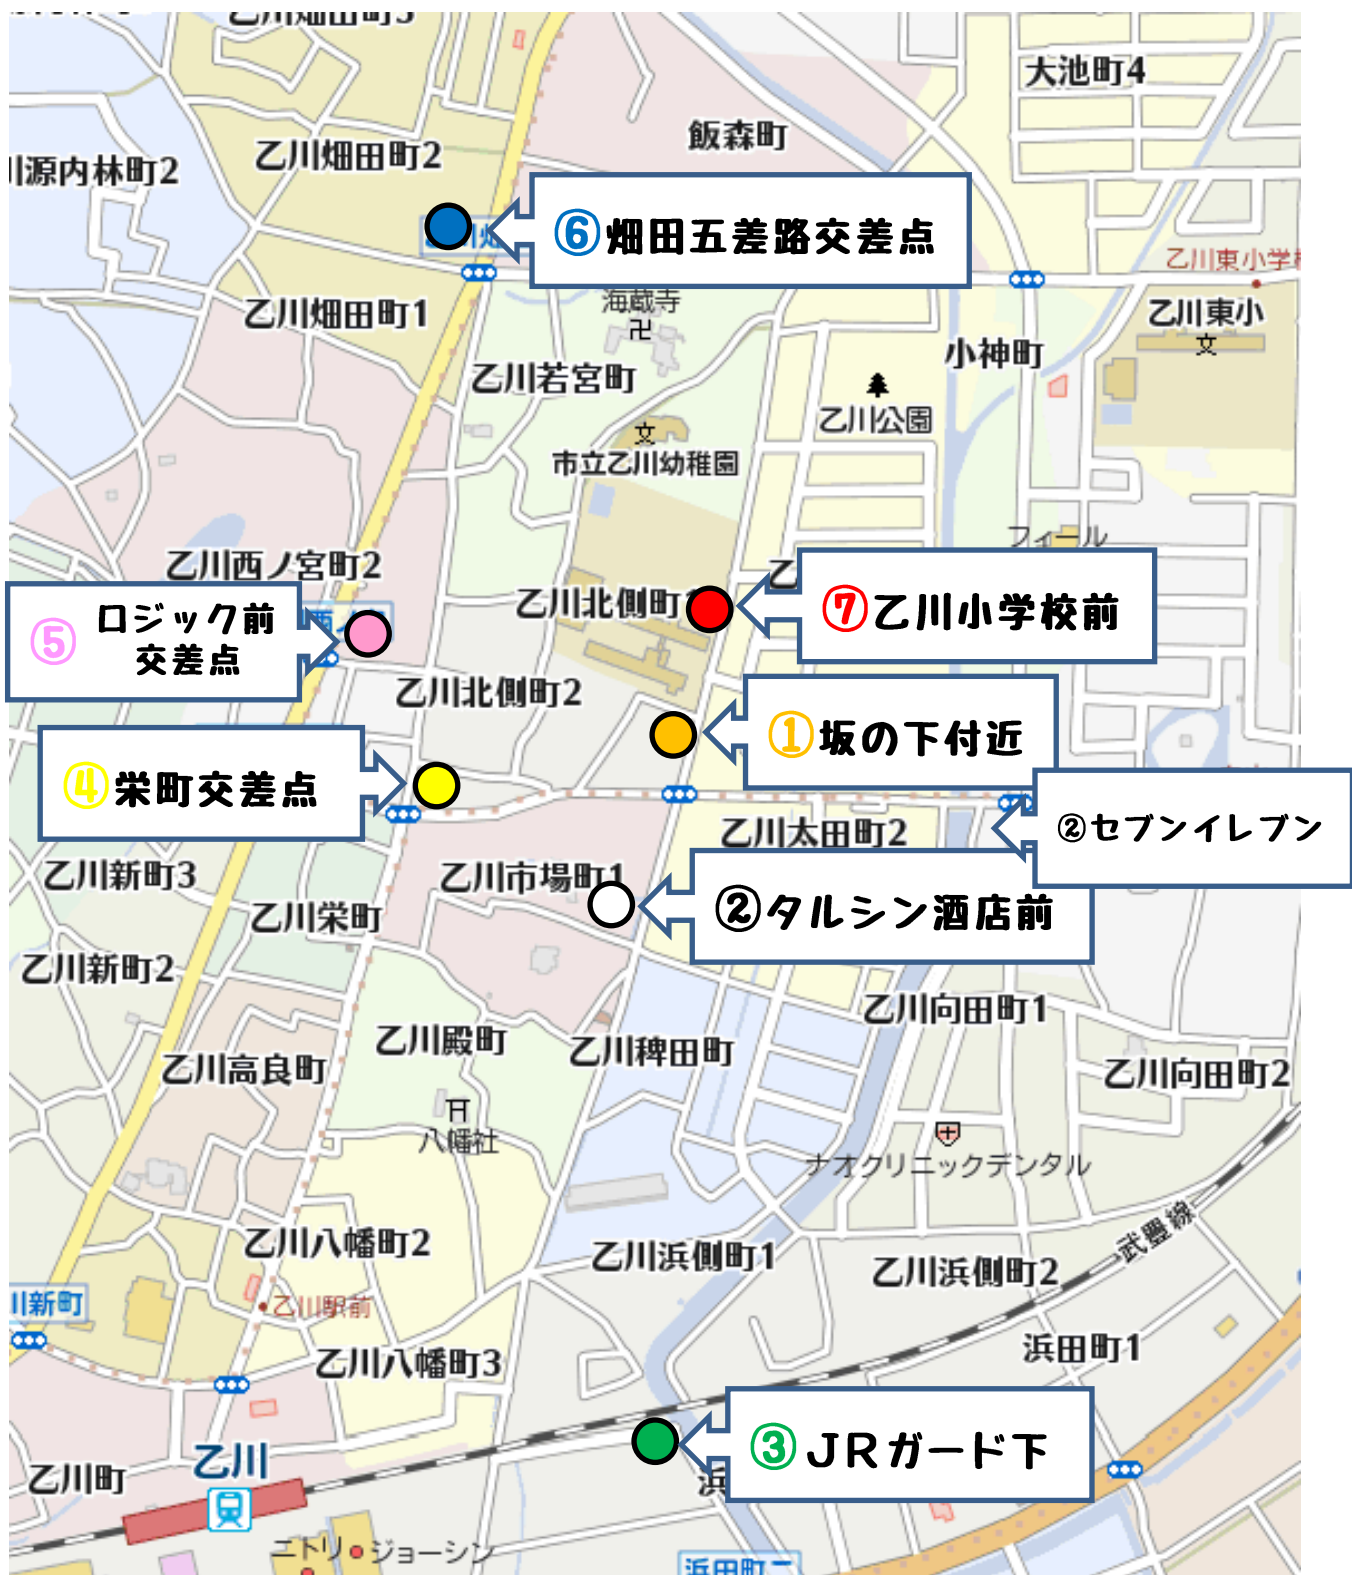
乙川畑田町3
大池町4
飯森町
乙川源内林町2
乙川畑田町2
⑥畑田五差路交差点
乙川東小学校
海蔵寺
乙川畑田町1
乙川東小
小神町
乙川若宮町
乙川公園
市立乙川幼稚園
フィール
乙川西ノ宮町2
⑤ロジック前交差点
乙川北側町
⑦乙川小学校前
乙川北側町2
①坂の下付近
④栄町交差点
②セブンイレブン
乙川太田町2
乙川新町3
乙川市場町1
乙川栄町
②タルシン酒店前
乙川新町2
乙川向田町1
乙川殿町
乙川稗田町
乙川高良町
乙川向田町2
八幡社
ナオクリニックデンタル
乙川八幡町2
乙川浜側町1
乙川浜側町2
武豊線
乙川新町
乙川駅前
浜田町1
乙川八幡町3
③JRガード下
乙川町
乙川
浜
ニトリ
ジョーシン
浜田町